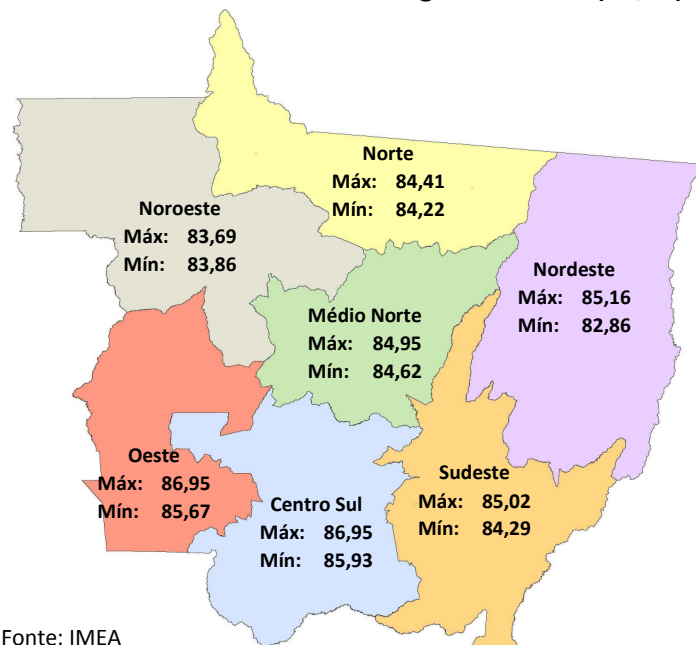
Norte
Máx: 84,41
Mín: 84,22

Noroeste
Máx: 83,69
Mín: 83,86

Nordeste
Máx: 85,16
Mín: 82,86

Médio Norte
Máx: 84,95
Mín: 84,62

Oeste
Máx: 86,95
Mín: 85,67

Sudeste
Máx: 85,02
Mín: 84,29

Centro Sul
Máx: 86,95
Mín: 85,93

Fonte: IMEA